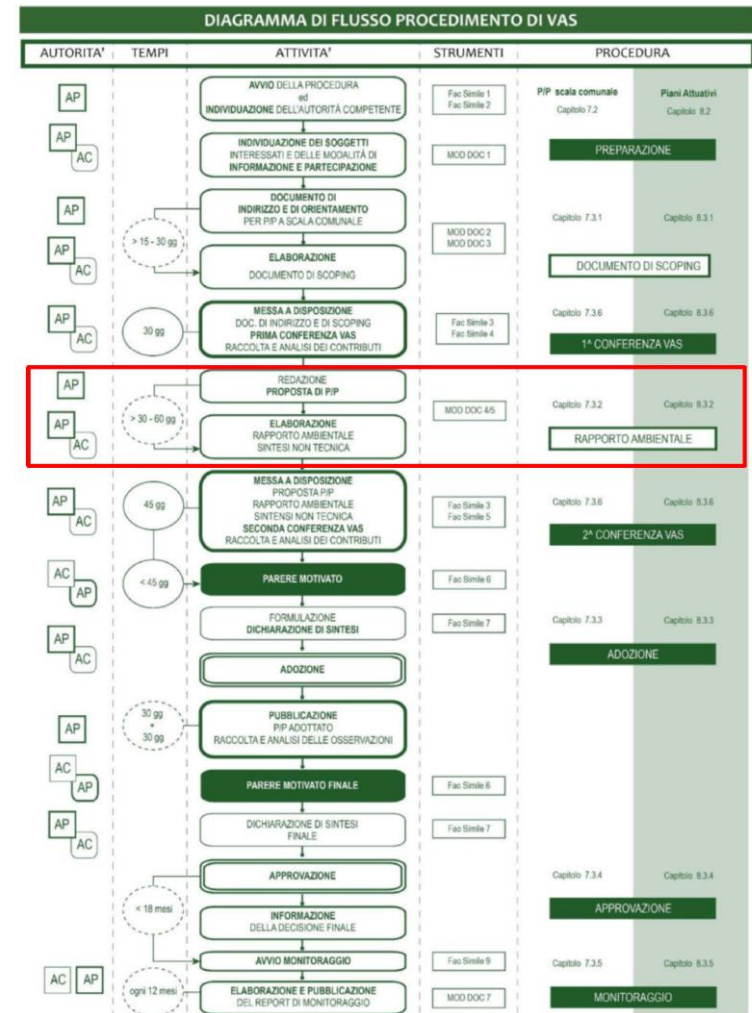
DIAGRAMMA DI FLUSSO PROCEDIMENTO DI VAS

AUTORITA' | TEMPI | ATTIVITA' | STRUMENTI | PROCEDURA

P/P scala comunale
Piani Attuativi

AP
AVVIO DELLA PROCEDURA ed INDIVIDUAZIONE DELL'AUTORITÀ COMPETENTE
Fac Simile 1
Fac Simile 2
Capitolo 7.2
Capitolo 8.2

AP AC
INDIVIDUAZIONE DEI SOGGETTI INTERESSATI E DELLE MODALITÀ DI INFORMAZIONE E PARTECIPAZIONE
MOD DOC 1
PREPARAZIONE

AP
DOCUMENTO DI INDIRIZZO E DI ORIENTAMENTO PER P/P A SCALA COMUNALE
Capitolo 7.3.1
Capitolo 8.3.1

> 15 - 30 gg

AP AC
ELABORAZIONE
DOCUMENTO DI SCOPING
MOD DOC 2
MOD DOC 3
DOCUMENTO DI SCOPING

AP AC
30 gg
MESSA A DISPOSIZIONE
DOC. DI INDIRIZZO E DI SCOPING
PRIMA CONFERENZA VAS
RACCOLTA E ANALISI DEI CONTRIBUTI
Fac Simile 3
Fac Simile 4
Capitolo 7.3.6
Capitolo 8.3.6
1^ CONFERENZA VAS

AP
REDAZIONE
PROPOSTA DI P/P
> 30 - 60 gg
MOD DOC 4/5
Capitolo 7.3.2
Capitolo 8.3.2

AP AC
ELABORAZIONE
RAPPORTO AMBIENTALE
SINTESI NON TECNICA
RAPPORTO AMBIENTALE

AP AC
45 gg
MESSA A DISPOSIZIONE
PROPOSTA P/P
RAPPORTO AMBIENTALE
SINTESI NON TECNICA
SECONDA CONFERENZA VAS
RACCOLTA E ANALISI DEI CONTRIBUTI
Fac Simile 3
Fac Simile 5
Capitolo 7.3.6
Capitolo 8.3.6
2^ CONFERENZA VAS

AC AP
< 45 gg
PARERE MOTIVATO
Fac Simile 6

AP AC
FORMULAZIONE
DICHIARAZIONE DI SINTESI
Fac Simile 7
Capitolo 7.3.3
Capitolo 8.3.3
ADOZIONE
ADOZIONE

AP
30 gg + 30 gg
PUBBLICAZIONE
P/P ADOTTATO
RACCOLTA E ANALISI DELLE OSSERVAZIONI

AC AP
PARERE MOTIVATO FINALE
Fac Simile 6

AP AC
DICHIARAZIONE DI SINTESI FINALE
Fac Simile 7

APPROVAZIONE
Capitolo 7.3.4
Capitolo 8.3.4

< 18 mesi
INFORMAZIONE
DELLA DECISIONE FINALE
APPROVAZIONE

AVVIO MONITORAGGIO
Fac Simile 9
Capitolo 7.3.5
Capitolo 8.3.5

AC AP
ogni 12 mesi
ELABORAZIONE E PUBBLICAZIONE
DEL REPORT DI MONITORAGGIO
MOD DOC 7
MONITORAGGIO